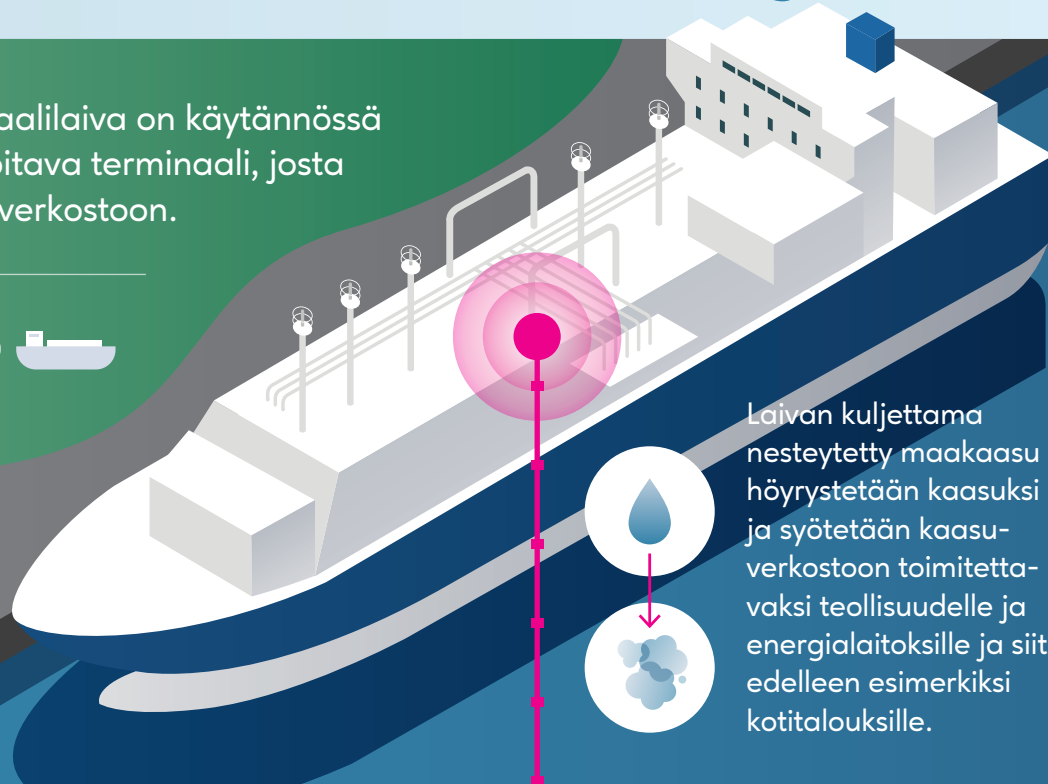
aalilaiva on käytännössä
pitava terminaali, josta
verkostoon.

Laivan kuljettama nesteytetty maakaasu höyrystetään kaasuksi ja syötetään kaasuverkostoon toimitettavaksi teollisuudelle ja energialaitoksille ja siit edelleen esimerkiksi kotitalouksille.